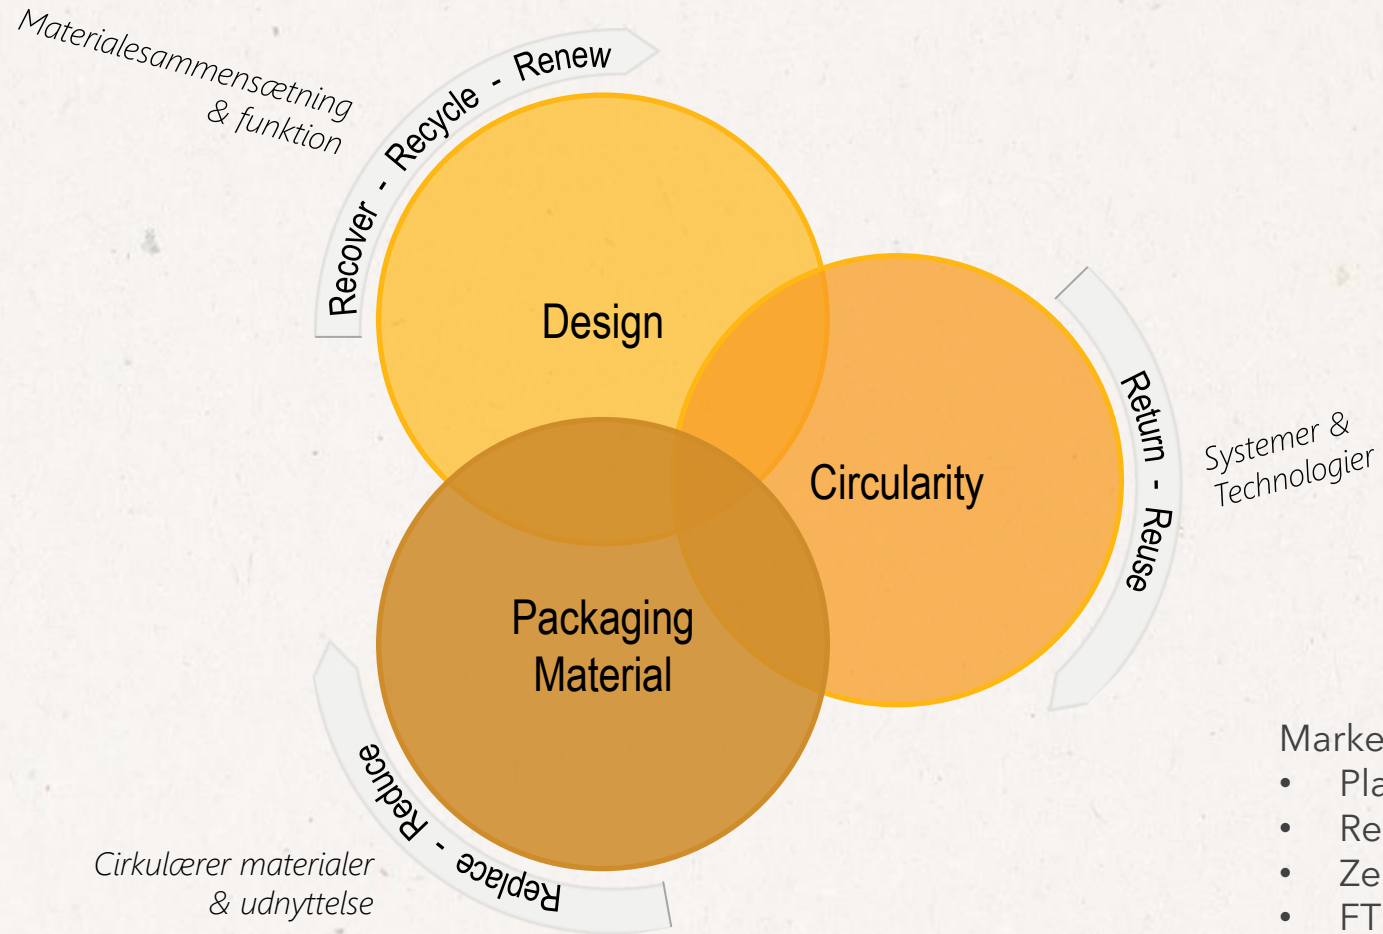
Materialesammensætning & funktion

Recover - Recycle - Renew

Design

Circularity

Packaging Material

Return - Reuse

Systemer & Technologier

Replace - Reduce

Cirkulærer materialer & udnyttelse

Marke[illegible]
- Pla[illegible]
- Re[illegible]
- Ze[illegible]
- FT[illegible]